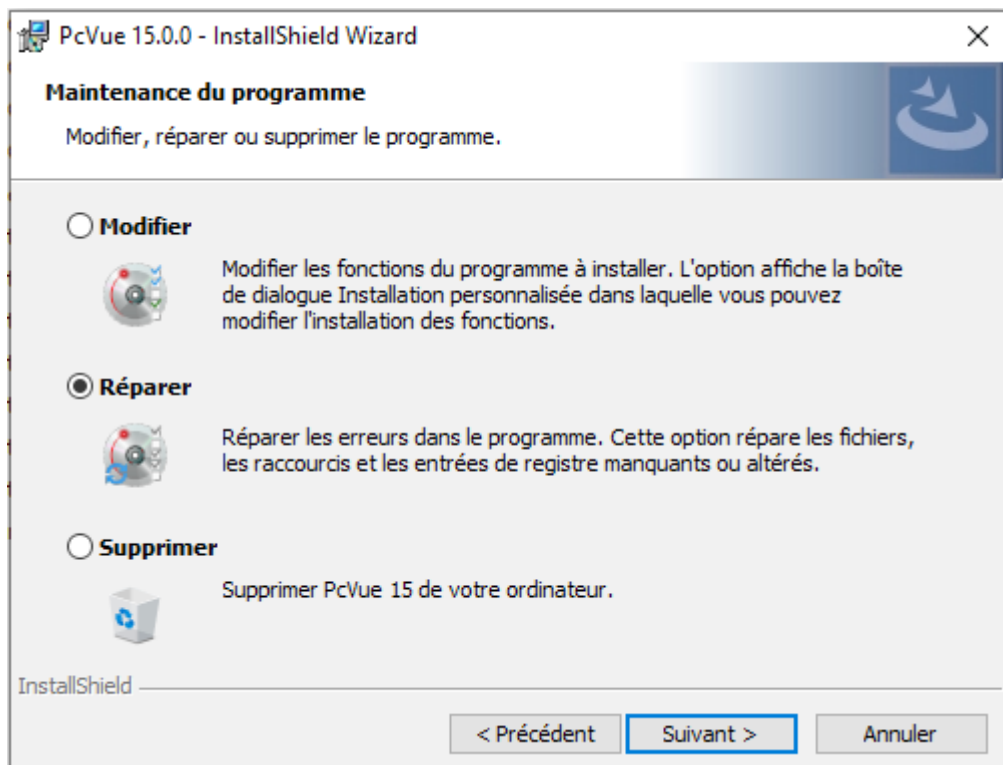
PcVue 15.0.0 - InstallShield Wizard

×

Maintenance du programme

Modifier, réparer ou supprimer le programme.

Modifier

Modifier les fonctions du programme à installer. L'option affiche la boîte de dialogue Installation personnalisée dans laquelle vous pouvez modifier l'installation des fonctions.

Réparer

Réparer les erreurs dans le programme. Cette option répare les fichiers, les raccourcis et les entrées de registre manquants ou altérés.

Supprimer

Supprimer PcVue 15 de votre ordinateur.

InstallShield

< Précédent

Suivant >

Annuler